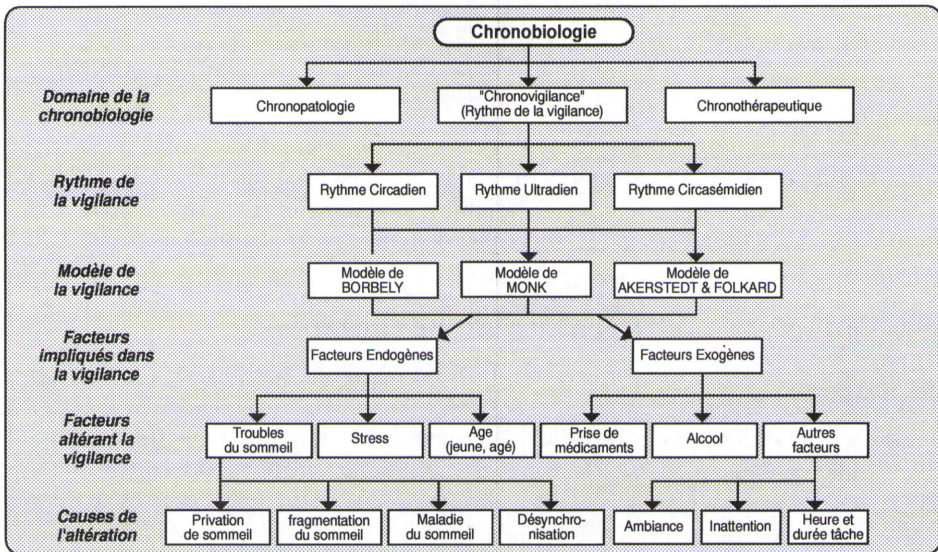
Chronobiologie

Domaine de la chronobiologie

Chronopatologie

"Chronovigilance" (Rythme de la vigilance)

Chronothérapeutique

Rythme de la vigilance

Rythme Circadien

Rythme Ultradien

Rythme Circasémidien

Modèle de la vigilance

Modèle de BORBELY

Modèle de MONK

Modèle de AKERSTEDT & FOLKARD

Facteurs impliqués dans la vigilance

Facteurs Endogènes

Facteurs Exogènes

Facteurs altérant la vigilance

Troubles du sommeil

Stress

Age (jeune, agé)

Prise de médicaments

Alcool

Autres facteurs

Causes de l'altération

Privation de sommeil

fragmentation du sommeil

Maladie du sommeil

Désynchronisation

Ambiance

Inattention

Heure et durée tâche